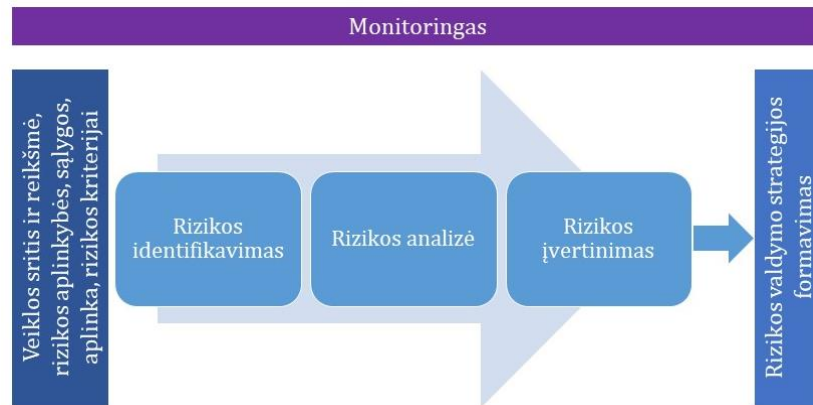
Monitoringas

Veiklos sritis ir reikšmė, rizikos aplinkybės, sąlygos, aplinka, rizikos kriterijai

Rizikos identifikavimas

Rizikos analizė

Rizikos įvertinimas

Rizikos valdymo strategijos formavimas